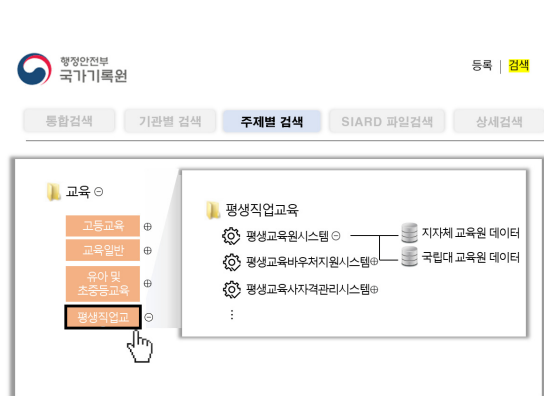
행정안전부
국가기록원

등록 | 검색

통합검색
기관별 검색
주제별 검색
SIARD 파일검색
상세검색

교육 ⊖
고등교육 ⊕
교육일반 ⊕
유아 및 초중등교육 ⊕
평생직업교 ⊖

평생직업교육
평생교육원시스템 ⊖
평생교육바우처지원시스템⊕
평생교육사자격관리시스템⊕
⋮
지자체 교육원 데이터
국립대 교육원 데이터